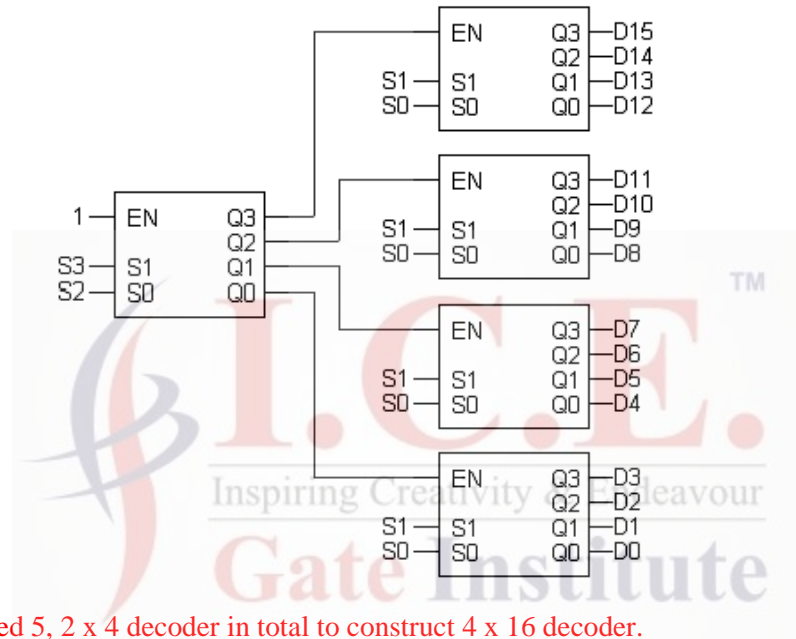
EN Q3 D15
Q2 D14
S1 S1 Q1 D13
S0 S0 Q0 D12

EN Q3 D11
Q2 D10
S1 S1 Q1 D9
S0 S0 Q0 D8

1 EN Q3
Q2
S3 S1 Q1
S2 S0 Q0

EN Q3 D7
Q2 D6
S1 S1 Q1 D5
S0 S0 Q0 D4

EN Q3 D3
Q2 D2
S1 S1 Q1 D1
S0 S0 Q0 D0

TM
I.C.E.
Inspiring Creativity & Endeavour
Gate Institute

ed 5, 2 x 4 decoder in total to construct 4 x 16 decoder.